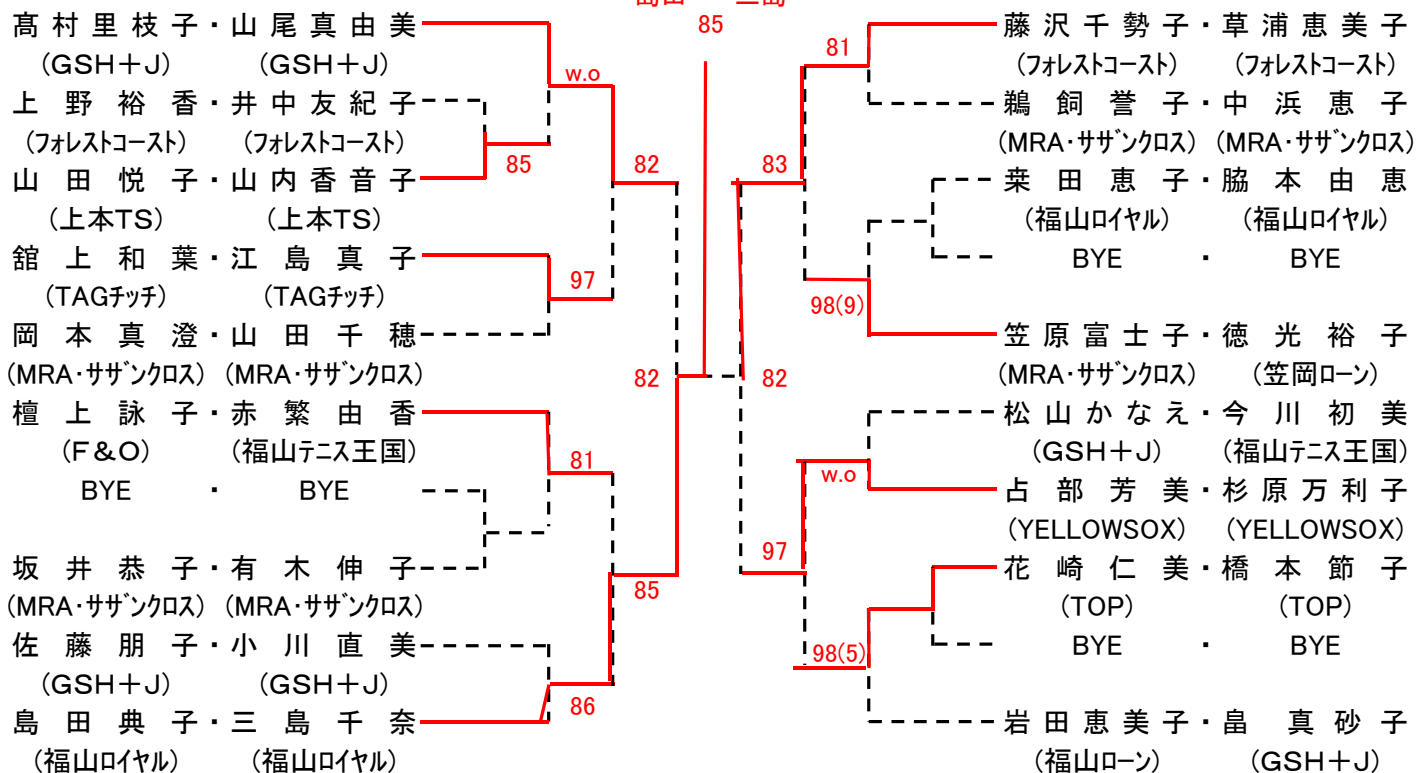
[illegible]
85

高村里枝子・山尾真由美
（GSH＋J）　（GSH＋J）
上野裕香・井中友紀子
（フォレストコースト）　（フォレストコースト）
山田悦子・山内香音子
（上本TS）　（上本TS）
舘上和葉・江島真子
（TAGチッチ）　（TAGチッチ）
岡本真澄・山田千穂
（MRA・サザンクロス）　（MRA・サザンクロス）
檀上詠子・赤繁由香
（F＆O）　（福山テニス王国）
BYE　・　BYE
坂井恭子・有木伸子
（MRA・サザンクロス）　（MRA・サザンクロス）
佐藤朋子・小川直美
（GSH＋J）　（GSH＋J）
島田典子・三島千奈
（福山ロイヤル）　（福山ロイヤル）

w.o
85
82
97
82
81
85
86

藤沢千勢子・草浦恵美子
（フォレストコースト）　（フォレストコースト）
鵜飼誉子・中浜恵子
（MRA・サザンクロス）　（MRA・サザンクロス）
粟田恵子・脇本由恵
（福山ロイヤル）　（福山ロイヤル）
BYE　・　BYE
笠原富士子・徳光裕子
（MRA・サザンクロス）　（笠岡ローン）
松山かなえ・今川初美
（GSH＋J）　（福山テニス王国）
占部芳美・杉原万利子
（YELLOWSOX）　（YELLOWSOX）
花崎仁美・橋本節子
（TOP）　（TOP）
BYE　・　BYE
岩田恵美子・畠　真砂子
（福山ローン）　（GSH＋J）

81
83
98(9)
82
w.o
97
98(5)